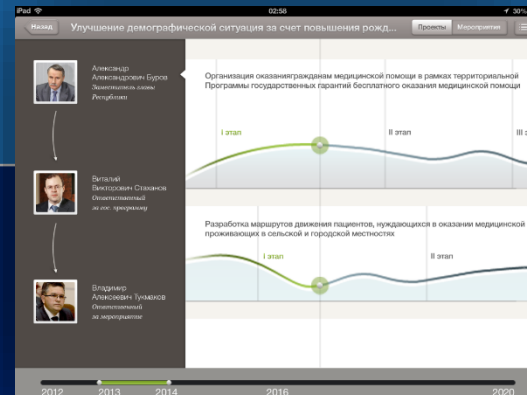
iPad 02:58 30%

Назад Улучшение демографической ситуация за счет повышения рожд...

Проекты Мероприяти

Александр Александрович Буров
Заместитель главы Республики

Виталий Викторович Стаханов
Ответственный за гос. программу

Владимир Алексеевич Тукмаков
Ответственный за мероприятие

Организация оказаниягражданам медицинской помощи в рамках территориальной Программы государственных гарантий бесплатного оказания медицинской помощи

I этап

II этап

III э

Разработка маршрутов движения пациентов, нуждающихся в оказании медицинской проживающих в сельской и городской местностях

I этап

II этап

2012 2013 2014 2016 2020